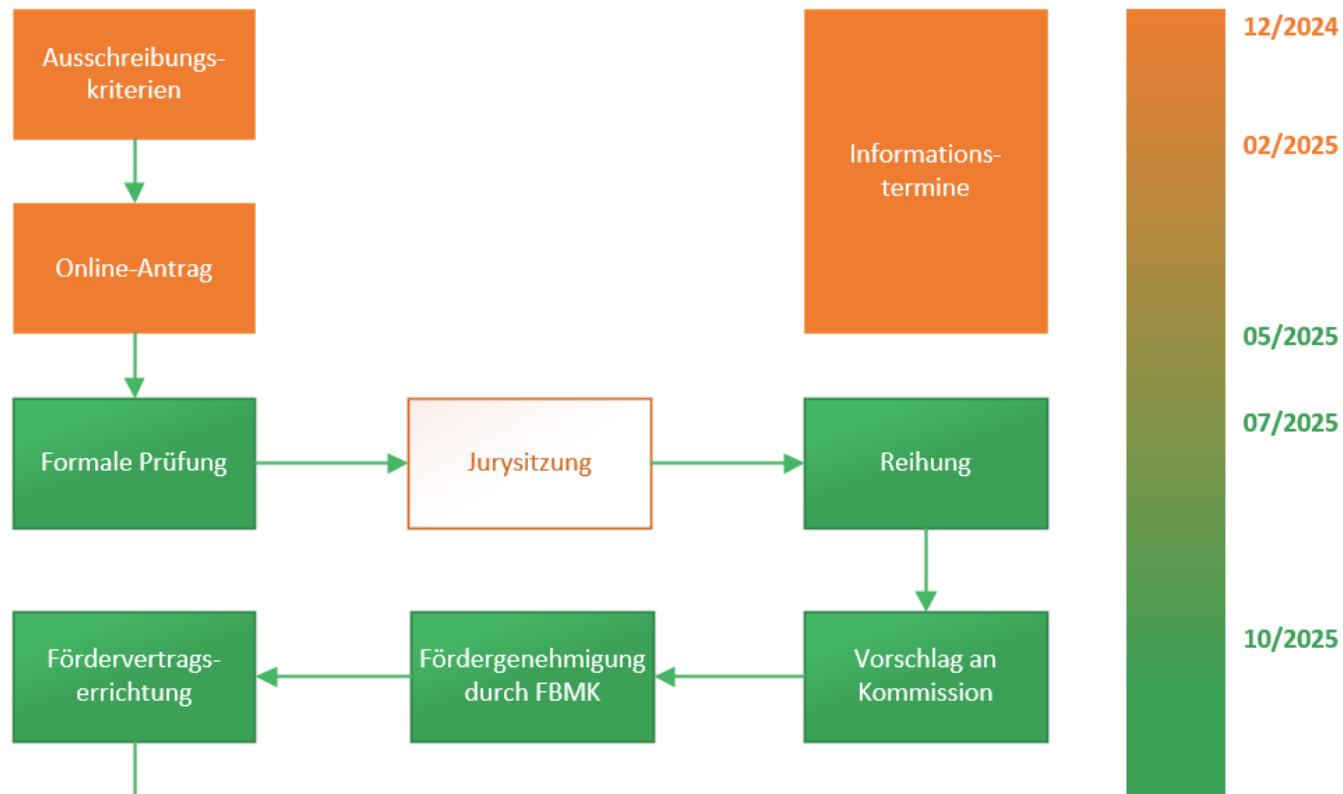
Ausschreibungskriterien

Informationstermine

12/2024

02/2025

Online-Antrag

05/2025

07/2025

Formale Prüfung

Jurysitzung

Reihung

10/2025

Fördervertragserrichtung

Fördergenehmigung durch FBMK

Vorschlag an Kommission